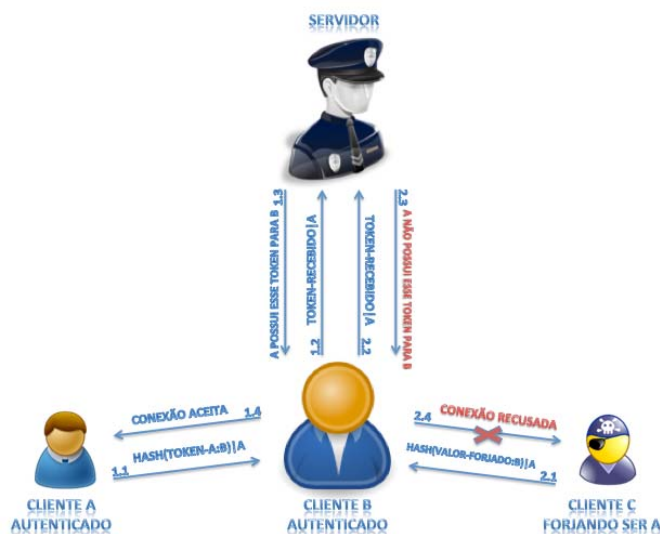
SERVIDOR

1.3 A POSSUI ESSE TOKEN PARA B

1.2 TOKEN-RECEBIDO|A

2.2 TOKEN-RECEBIDO|A

2.3 A NÃO POSSUI ESSE TOKEN PARA B

CONEXÃO ACEITA 1.4

HASH(TOKEN-A:B)|A 1.1

2.4 CONEXÃO RECUSADA

HASH(VALOR-FORJADO:B)|A 2.1

CLIENTE A AUTENTICADO

CLIENTE B AUTENTICADO

CLIENTE C FORJANDO SER A